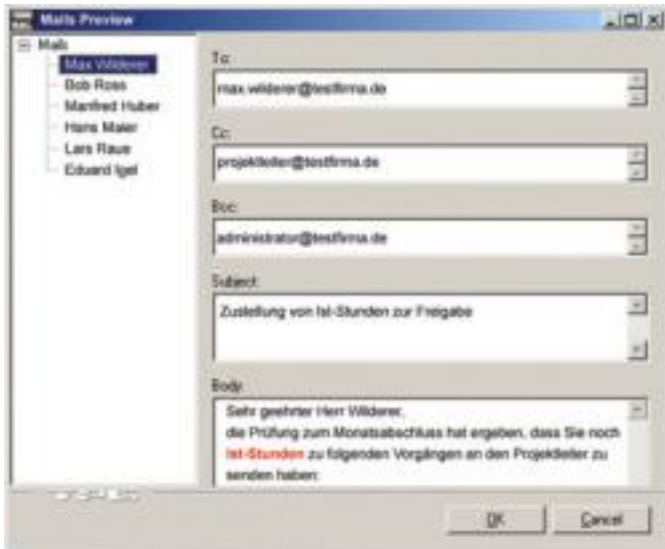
Mails Preview

Mails
Max Wilderer
Bob Ross
Manfred Huber
Hans Maier
Lars Raue
Eduard Igel

To:
max.wilderer@testfirma.de

Cc:
projektleiter@testfirma.de

Bcc:
administrator@testfirma.de

Subject:
Zustellung von Ist-Stunden zur Freigabe

Body:
Sehr geehrter Herr Wilderer,
die Prüfung zum Monatsabschluss hat ergeben, dass Sie noch Ist-Stunden zu folgenden Vorgängen an den Projektleiter zu senden haben:

OK
Cancel